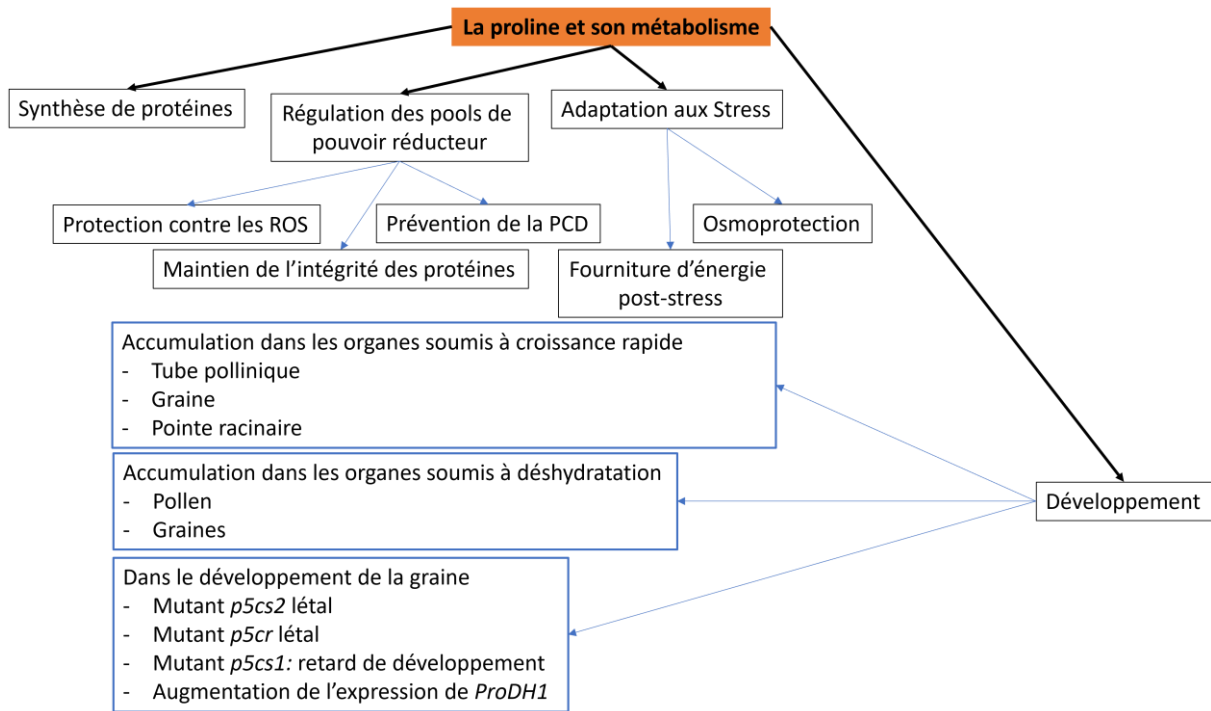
La proline et son métabolisme

Synthèse de protéines

Régulation des pools de pouvoir réducteur

Adaptation aux Stress

Protection contre les ROS

Prévention de la PCD

Osmoprotection

Maintien de l'intégrité des protéines

Fourniture d'énergie post-stress

Accumulation dans les organes soumis à croissance rapide
- Tube pollinique
- Graine
- Pointe racinaire

Accumulation dans les organes soumis à déshydratation
- Pollen
- Graines

Développement

Dans le développement de la graine
- Mutant p5cs2 létal
- Mutant p5cr létal
- Mutant p5cs1: retard de développement
- Augmentation de l'expression de ProDH1